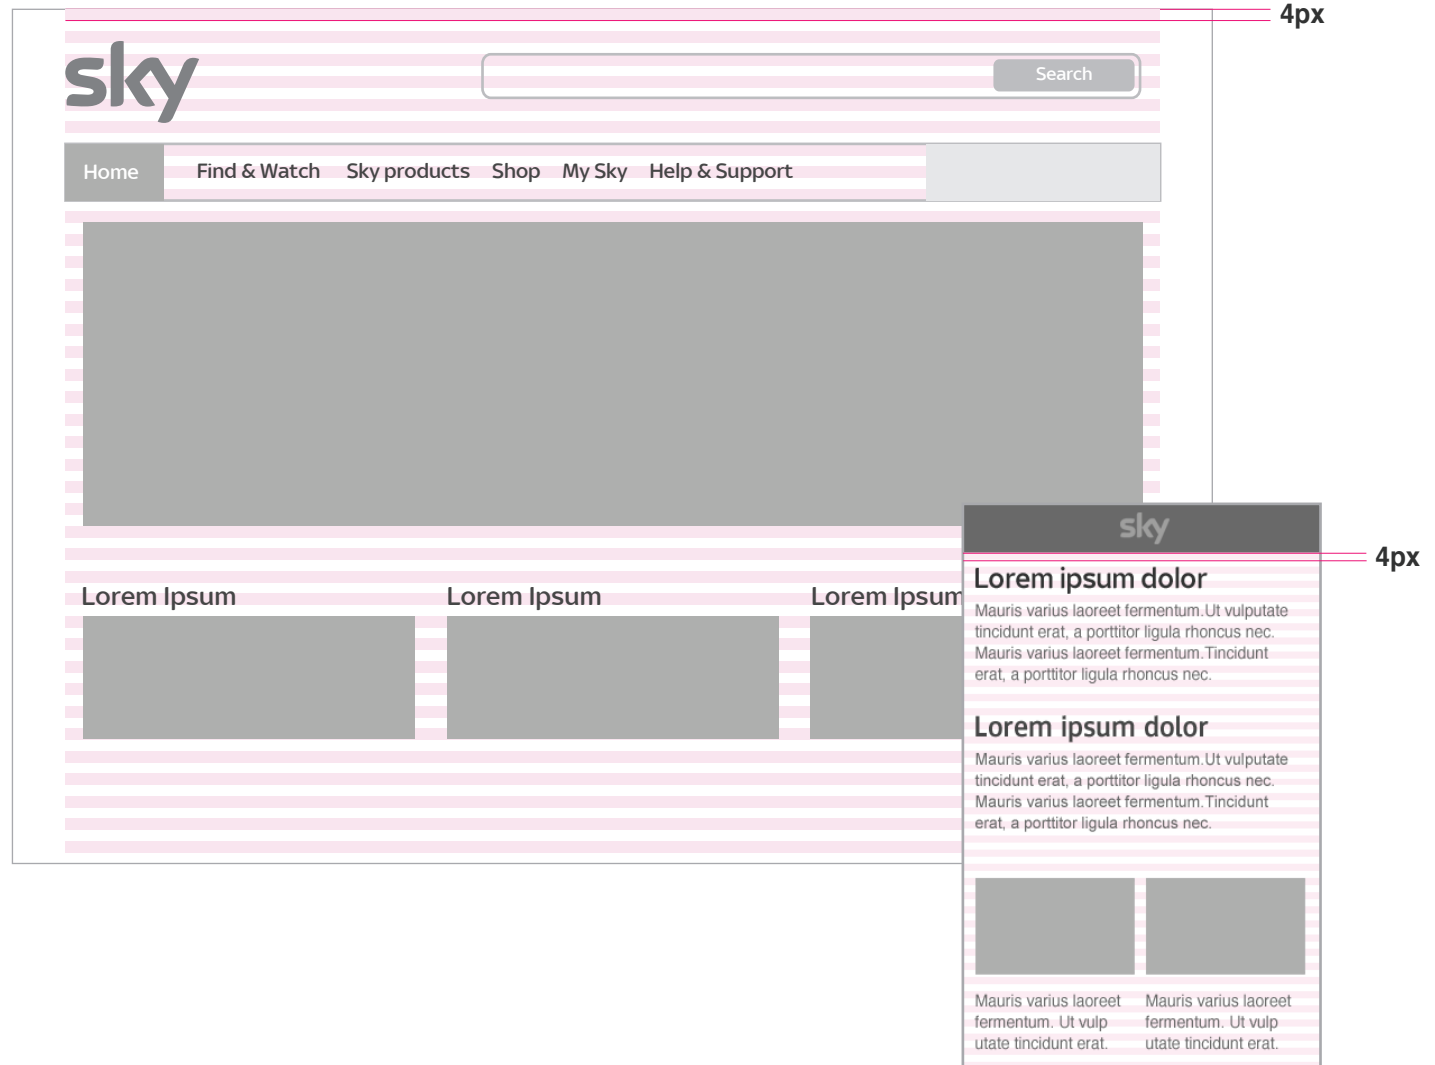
4px

sky

Search

Home Find & Watch Sky products Shop My Sky Help & Support

Lorem Ipsum

Lorem Ipsum

Lorem Ipsum

sky

4px

Lorem ipsum dolor

Mauris varius laoreet fermentum.Ut vulputate tincidunt erat, a porttitor ligula rhoncus nec. Mauris varius laoreet fermentum.Tincidunt erat, a porttitor ligula rhoncus nec.

Lorem ipsum dolor

Mauris varius laoreet fermentum.Ut vulputate tincidunt erat, a porttitor ligula rhoncus nec. Mauris varius laoreet fermentum.Tincidunt erat, a porttitor ligula rhoncus nec.

Mauris varius laoreet fermentum. Ut vulp utate tincidunt erat.

Mauris varius laoreet fermentum. Ut vulp utate tincidunt erat.